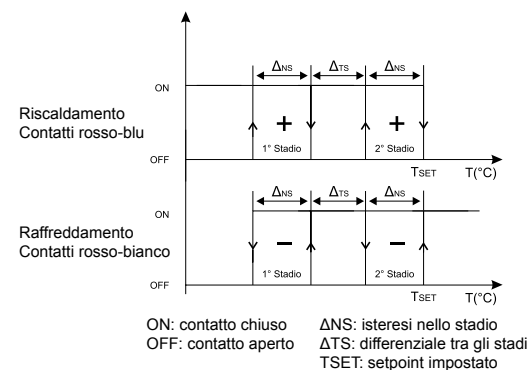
$\Delta_{NS}$ $\Delta_{TS}$ $\Delta_{NS}$

ON

Riscaldamento
Contatti rosso-blu

+ +

1° Stadio 2° Stadio

OFF

$T_{SET}$ T(°C)

$\Delta_{NS}$ $\Delta_{TS}$ $\Delta_{NS}$

ON

Raffreddamento
Contatti rosso-bianco

– –

1° Stadio 2° Stadio

OFF

$T_{SET}$ T(°C)

ON: contatto chiuso
OFF: contatto aperto

ΔNS: isteresi nello stadio
ΔTS: differenziale tra gli stadi
TSET: setpoint impostato